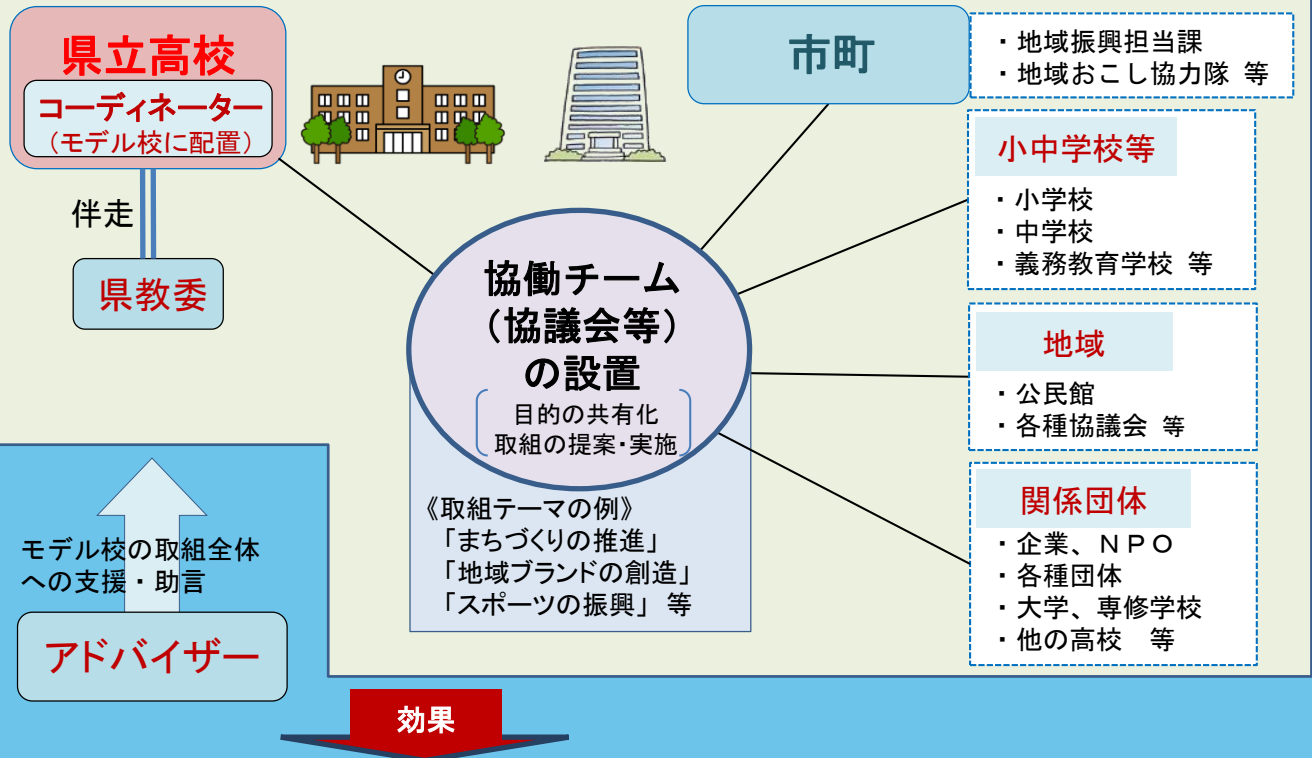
県立高校
コーディネーター
（モデル校に配置）

伴走

県教委

市町
・地域振興担当課
・地域おこし協力隊 等

協働チーム
（協議会等）
の設置
目的の共有化
取組の提案・実施

《取組テーマの例》
「まちづくりの推進」
「地域ブランドの創造」
「スポーツの振興」 等

小中学校等
・小学校
・中学校
・義務教育学校 等

地域
・公民館
・各種協議会 等

関係団体
・企業、ＮＰＯ
・各種団体
・大学、専修学校
・他の高校 等

モデル校の取組全体への支援・助言

アドバイザー

効果